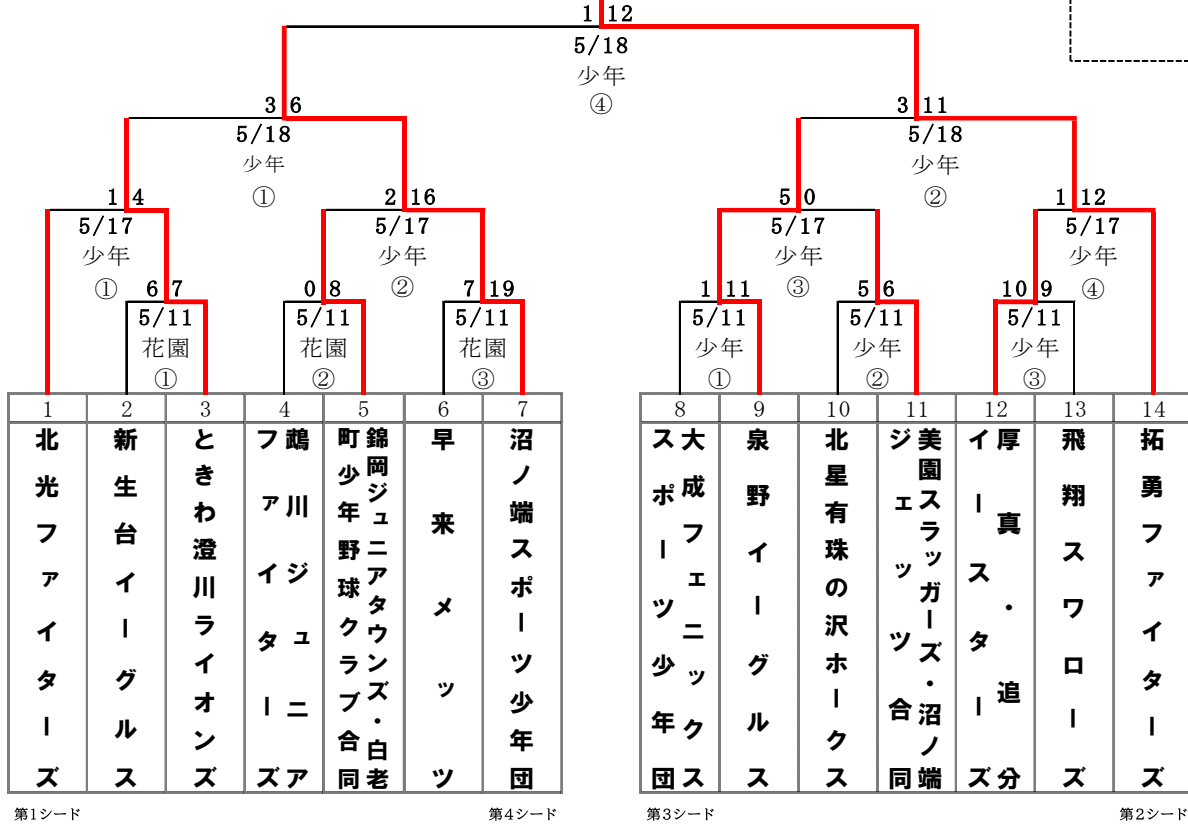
1 12
5/18
少年
④

3 6
5/18
少年
①

3 11
5/18
少年
②

1 4
5/17
少年
①

2 16
5/17
少年
②

5 0
5/17
少年
③

1 12
5/17
少年
④

6 7
5/11
花園
①

0 8
5/11
花園
②

7 19
5/11
花園
③

1 11
5/11
少年
①

5 6
5/11
少年
②

10 9
5/11
少年
③

| 1 | 2 | 3 | 4 | 5 | 6 | 7 |
|---|---|---|---|---|---|---|
| 北光ファイターズ | 新生台イーグルス | ときわ澄川ライオンズ | 鵡川ジュニアファイターズ | 錦岡ジュニアタウンズ・白老町少年野球クラブ合同 | 早来メッツ | 沼ノ端スポーツ少年団 |

| 8 | 9 | 10 | 11 | 12 | 13 | 14 |
|---|---|---|---|---|---|---|
| 大成フェニックススポーツ少年団 | 泉野イーグルス | 北星有珠の沢ホークス | 美園スラッガーズ・沼ノ端ジェッツ合同 | 厚真・追分イースターズ | 飛翔スワローズ | 拓勇ファイターズ |

第1シード
第4シード
第3シード
第2シード